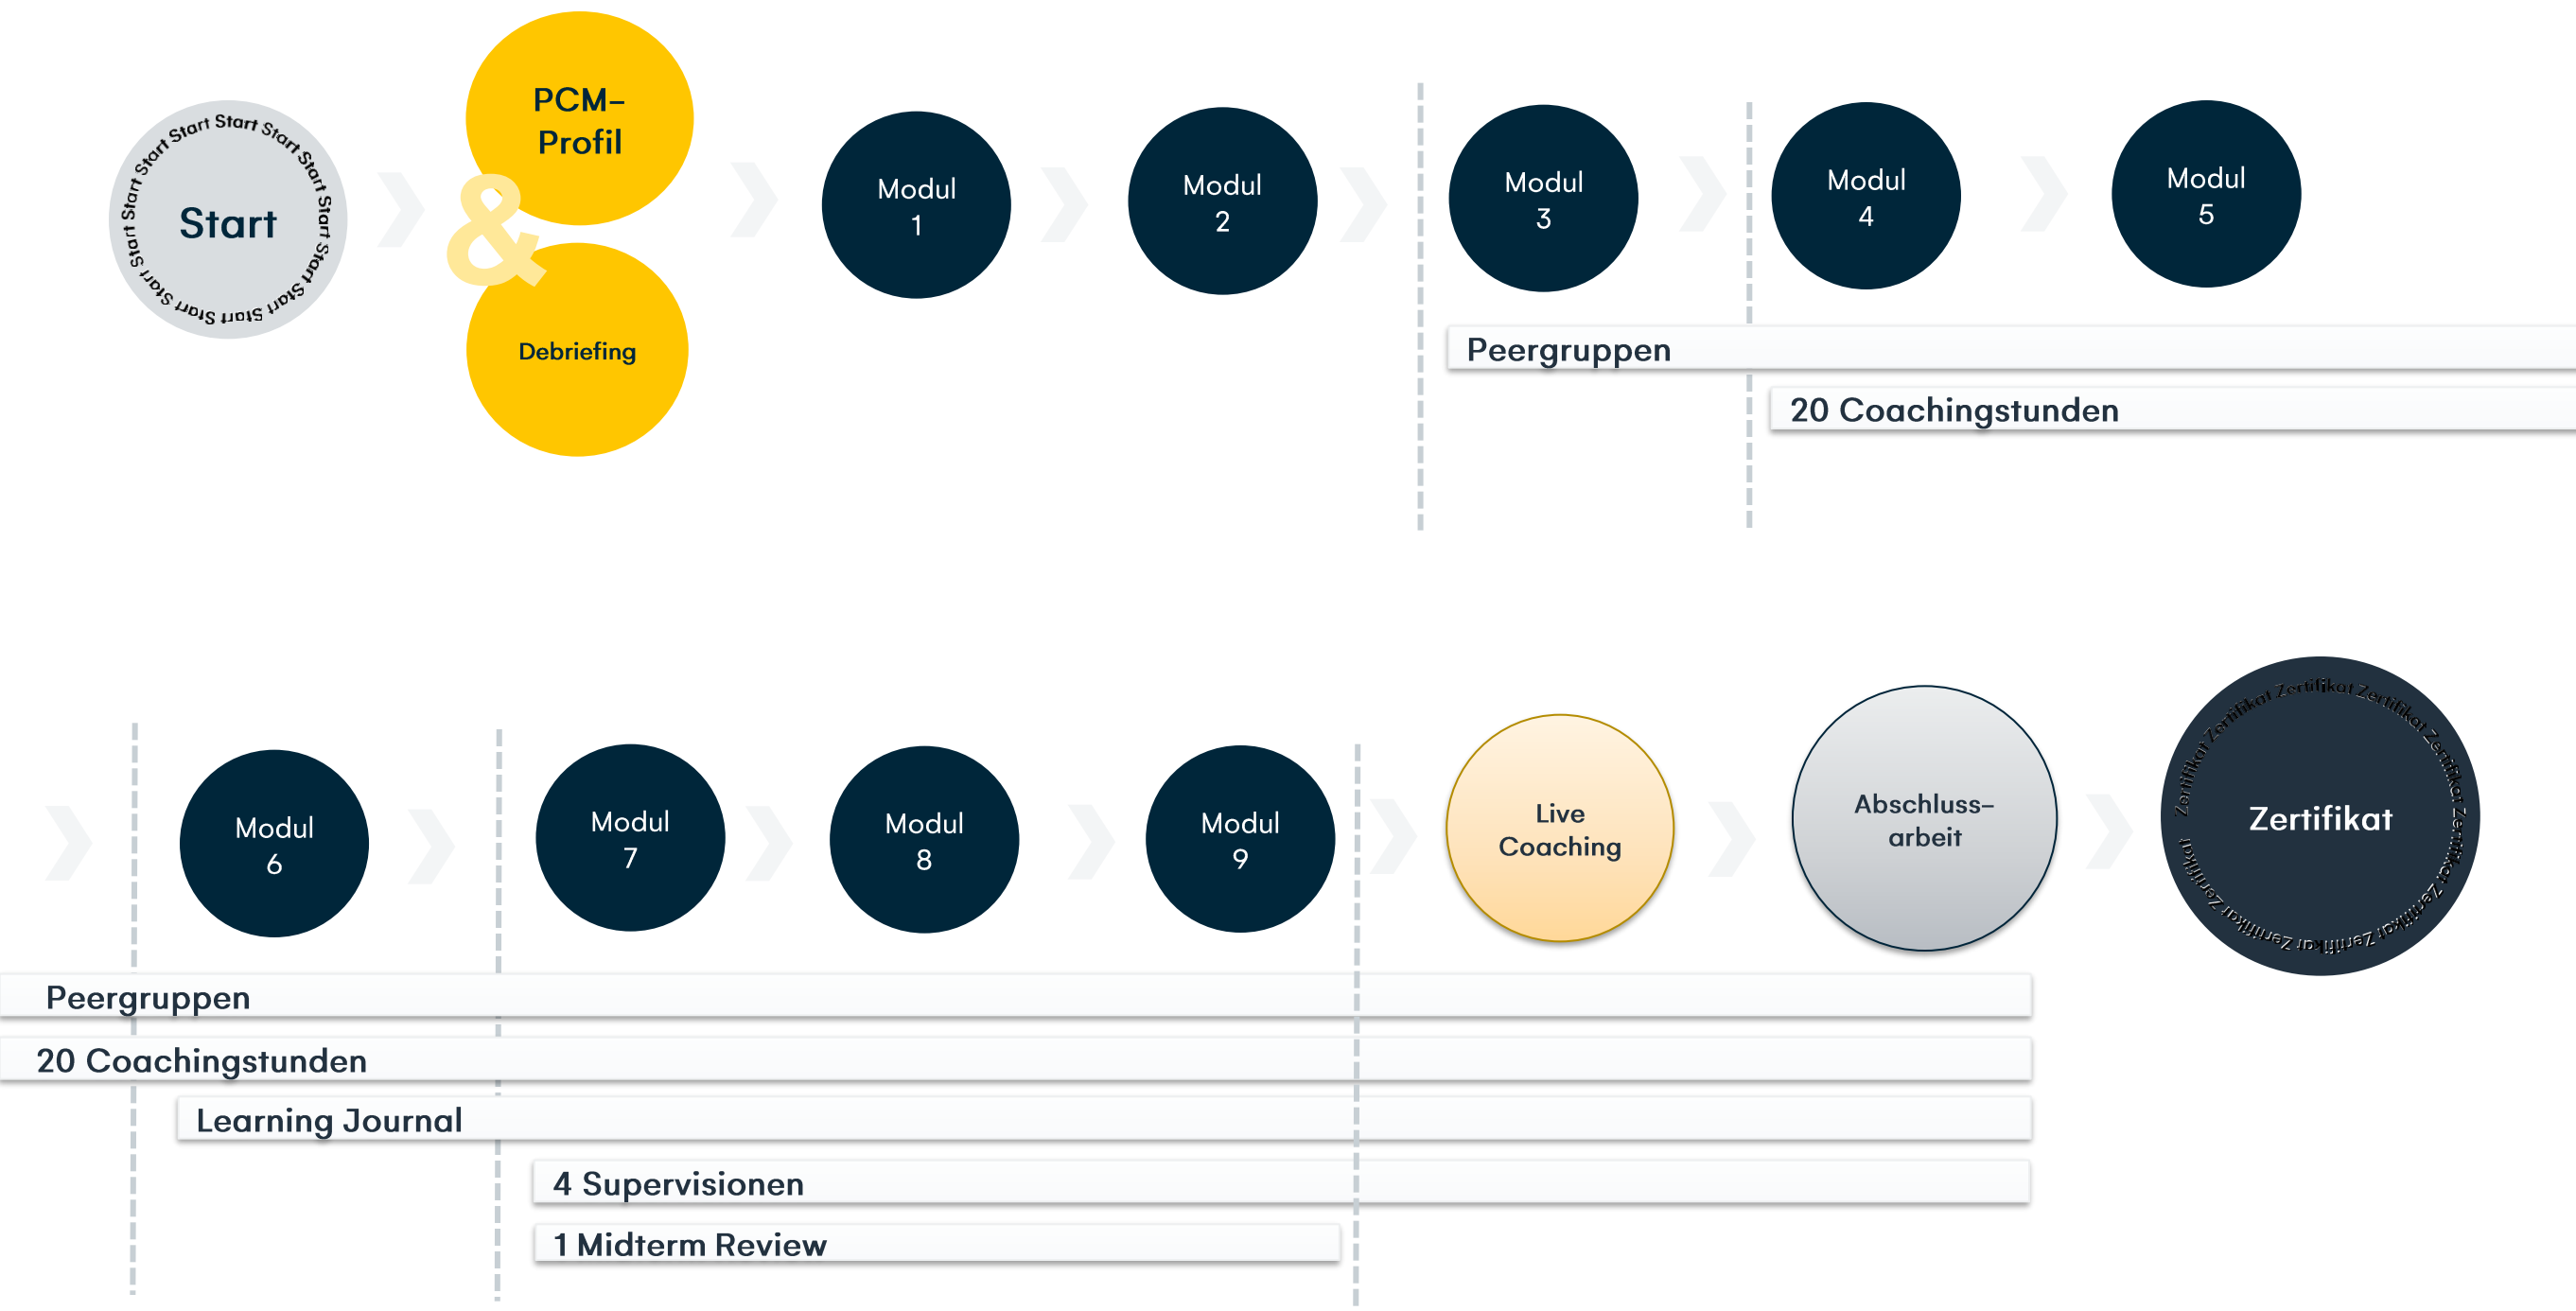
Start Start Start Start Start Start Start Start

Start

PCM-Profil

&

Debriefing

Modul 1

Modul 2

Modul 3

Modul 4

Modul 5

Peergruppen

20 Coachingstunden

Modul 6

Modul 7

Modul 8

Modul 9

Live Coaching

Abschluss-arbeit

Zertifikat Zertifikat Zertifikat Zertifikat Zertifikat Zertifikat Zertifikat

Zertifikat

Peergruppen

20 Coachingstunden

Learning Journal

4 Supervisionen

1 Midterm Review